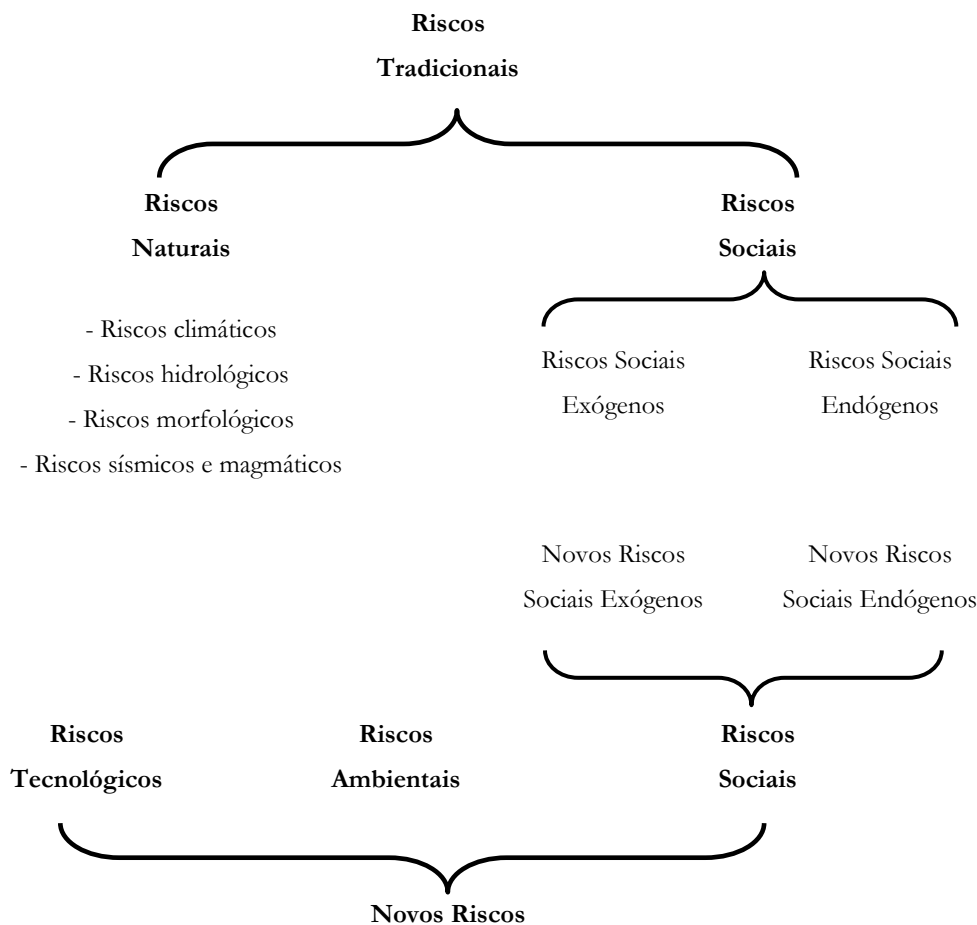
Riscos
Tradicionais

Riscos
Naturais

Riscos
Sociais

- Riscos climáticos
- Riscos hidrológicos
- Riscos morfológicos
- Riscos sísmicos e magmáticos

Riscos Sociais
Exógenos

Riscos Sociais
Endógenos

Novos Riscos
Sociais Exógenos

Novos Riscos
Sociais Endógenos

Riscos
Tecnológicos

Riscos
Ambientais

Riscos
Sociais

Novos Riscos